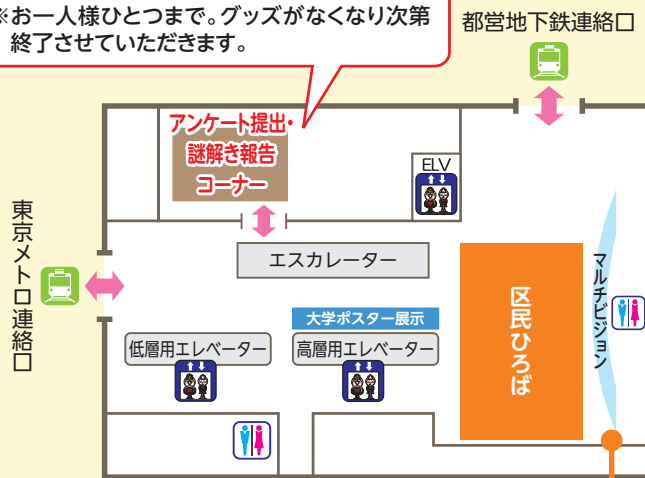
※お一人様ひとつまで。グッズがなくなり次第終了させていただきます。

都営地下鉄連絡口

アンケート提出・謎解き報告コーナー

ELV

東京メトロ連絡口

エスカレーター

区民ひろば

マルチビジョン

大学ポスター展示

低層用エレベーター

高層用エレベーター